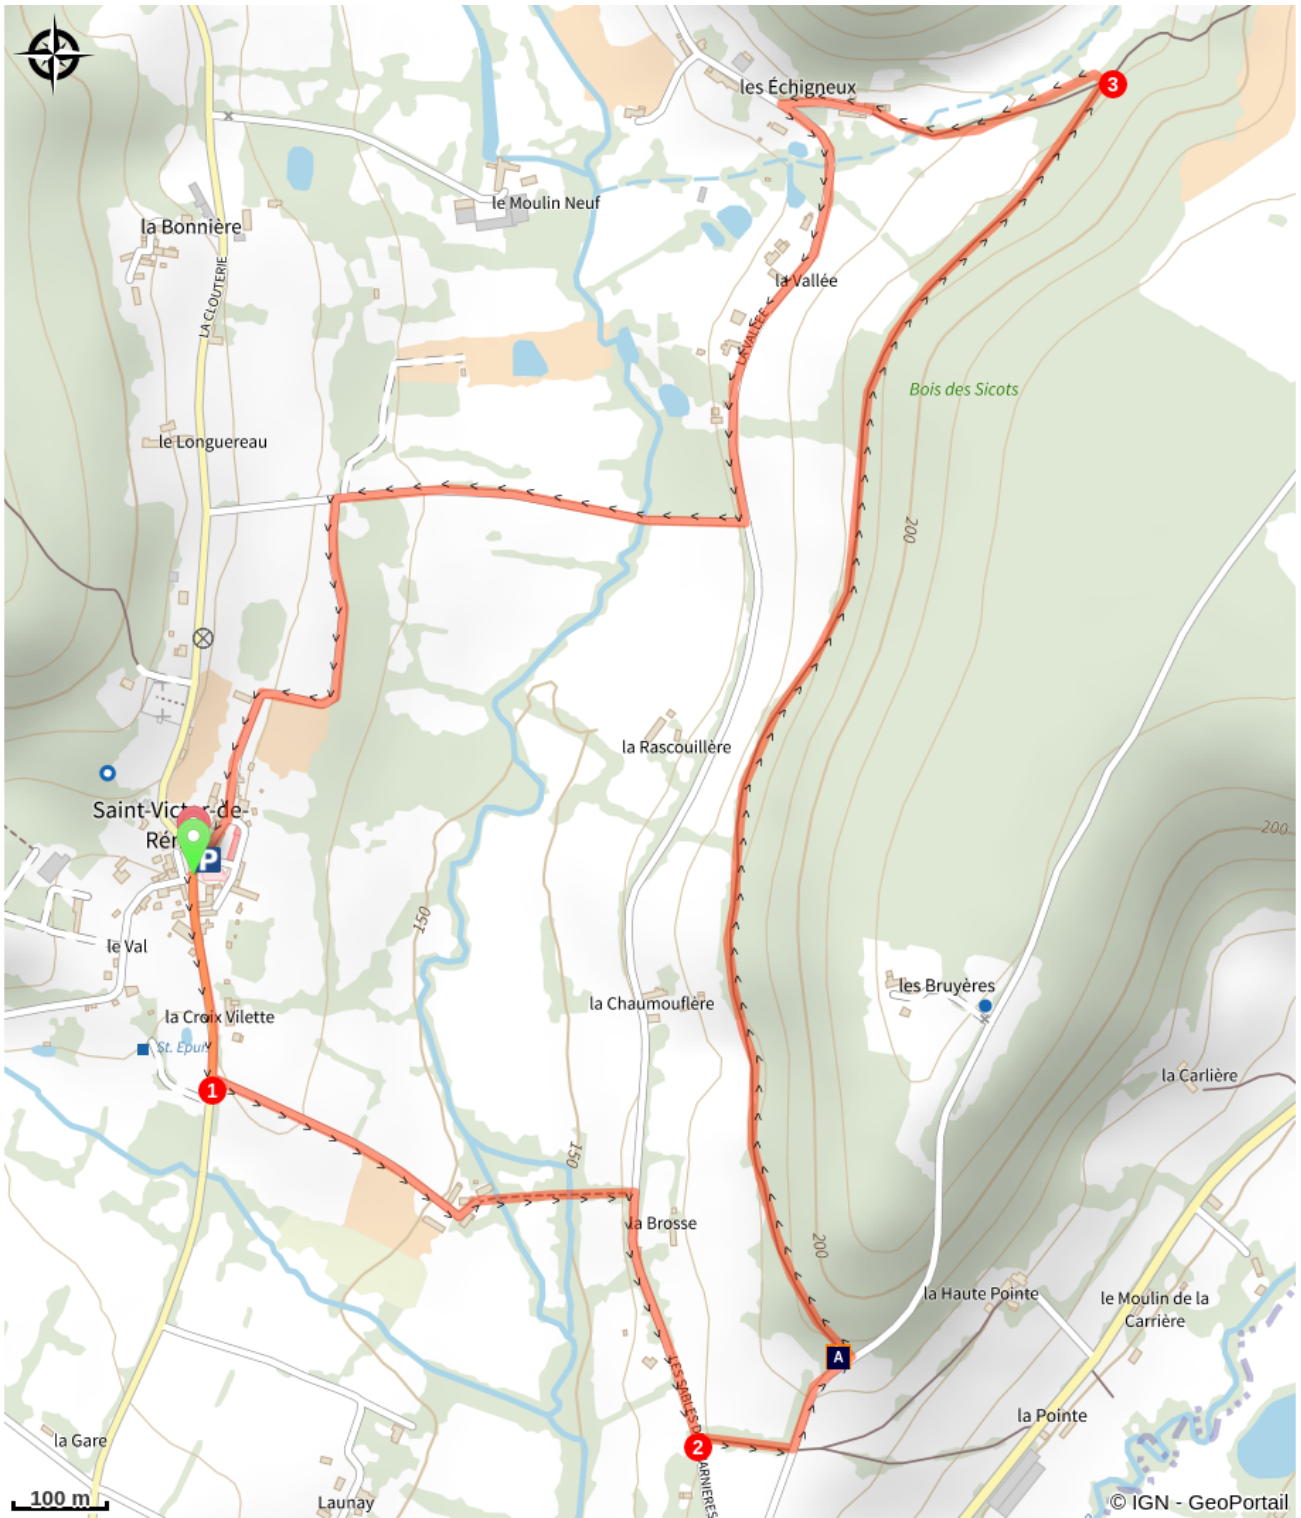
les Échigneux
3
le Moulin Neuf
la Bonnière
LA CLOUTERIE
la Vallée
LA VALLÉE
Bois des Sicots
le Longuereau
200
la Rascouillère
Saint-Vict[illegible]-de-Ré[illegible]
P
200
150
le Val
la Chaumouflère
les Bruyères
la Croix Vilette
St. Epui
la Carlière
1
150
la Brosse
200
la Haute Pointe
le Moulin de la Carrière
A
LES SABLES
la Pointe
2
ARNIERES
la Gare
100 m
Launay
© IGN - GeoPortail